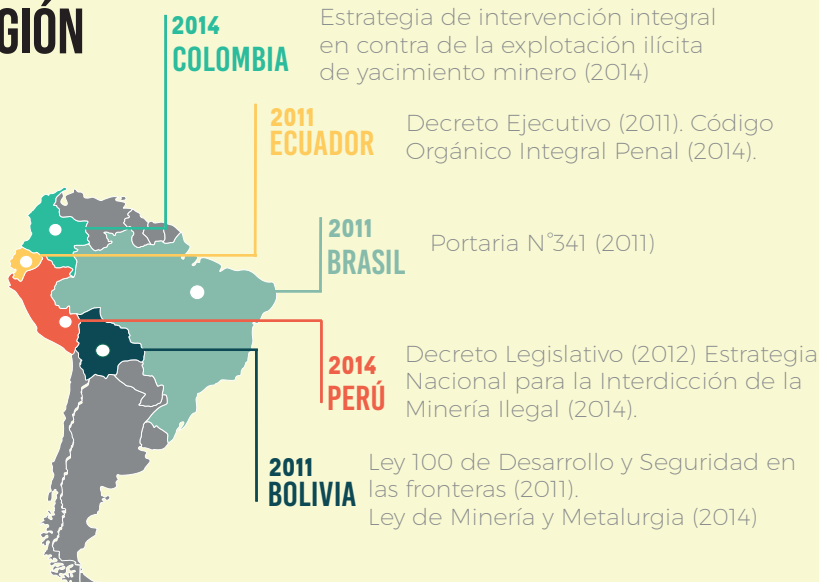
GIÓN

2014
COLOMBIA
Estrategia de intervención integral en contra de la explotación ilícita de yacimiento minero (2014)

2011
ECUADOR
Decreto Ejecutivo (2011). Código Orgánico Integral Penal (2014).

2011
BRASIL
Portaria N°341 (2011)

2014
PERÚ
Decreto Legislativo (2012) Estrategia Nacional para la Interdicción de la Minería Ilegal (2014).

2011
BOLIVIA
Ley 100 de Desarrollo y Seguridad en las fronteras (2011).
Ley de Minería y Metalurgia (2014)